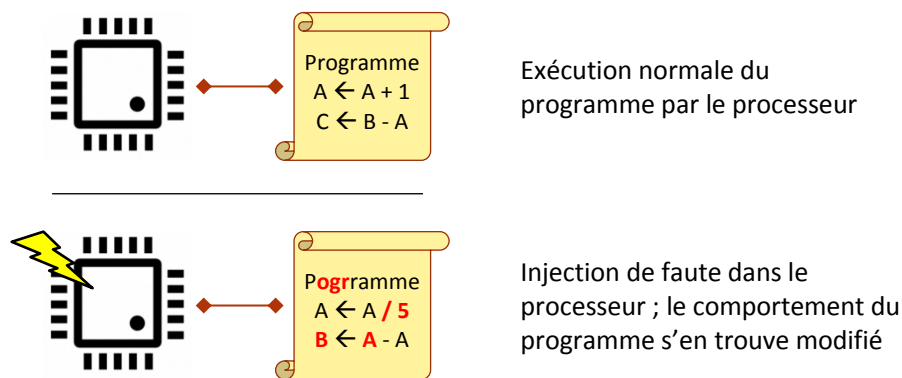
Programme
A $\leftarrow$ A + 1
C $\leftarrow$ B - A

Exécution normale du programme par le processeur

Pogrramme
A $\leftarrow$ A / 5
B $\leftarrow$ A - A

Injection de faute dans le processeur ; le comportement du programme s'en trouve modifié